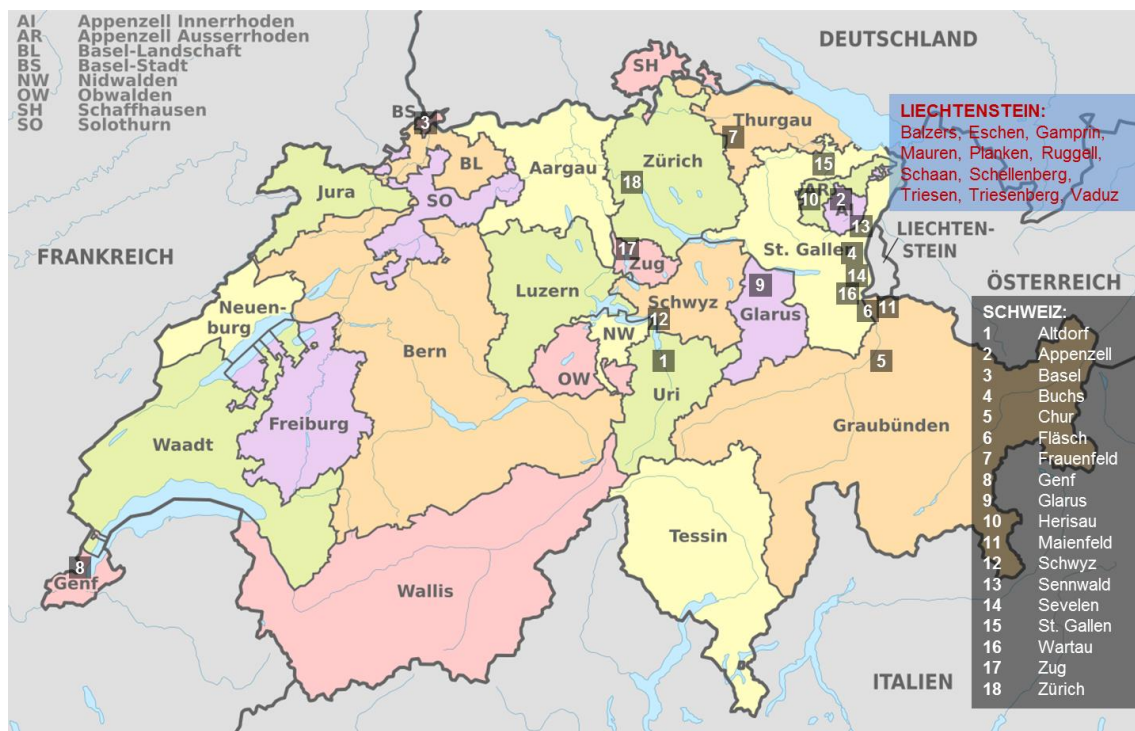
AI Appenzell Innerrhoden
AR Appenzell Ausserrhoden
BL Basel-Landschaft
BS Basel-Stadt
NW Nidwalden
OW Obwalden
SH Schaffhausen
SO Solothurn

DEUTSCHLAND

LIECHTENSTEIN:
Balzers, Eschen, Gamprin, Mauren, Planken, Ruggell, Schaan, Schellenberg, Triesen, Triesenberg, Vaduz

SH
BS
3
7
Thurgau
BL
Aargau
Zürich
18
15
Jura
SO
AR
10
2
AI
13
LIECHTENSTEIN
FRANKREICH
17
Zug
St. Gallen
4
14
ÖSTERREICH
Luzern
9
Neuenburg
Schwyz
Glarus
16
6
11
NW
12
Bern
OW
1
Uri
5
Freiburg
Waadt
Graubünden
Tessin
8
Genf
Wallis
ITALIEN

SCHWEIZ:
| | |
|---|---|
| 1 | Altdorf |
| 2 | Appenzell |
| 3 | Basel |
| 4 | Buchs |
| 5 | Chur |
| 6 | Fläsch |
| 7 | Frauenfeld |
| 8 | Genf |
| 9 | Glarus |
| 10 | Herisau |
| 11 | Maienfeld |
| 12 | Schwyz |
| 13 | Sennwald |
| 14 | Sevelen |
| 15 | St. Gallen |
| 16 | Wartau |
| 17 | Zug |
| 18 | Zürich |